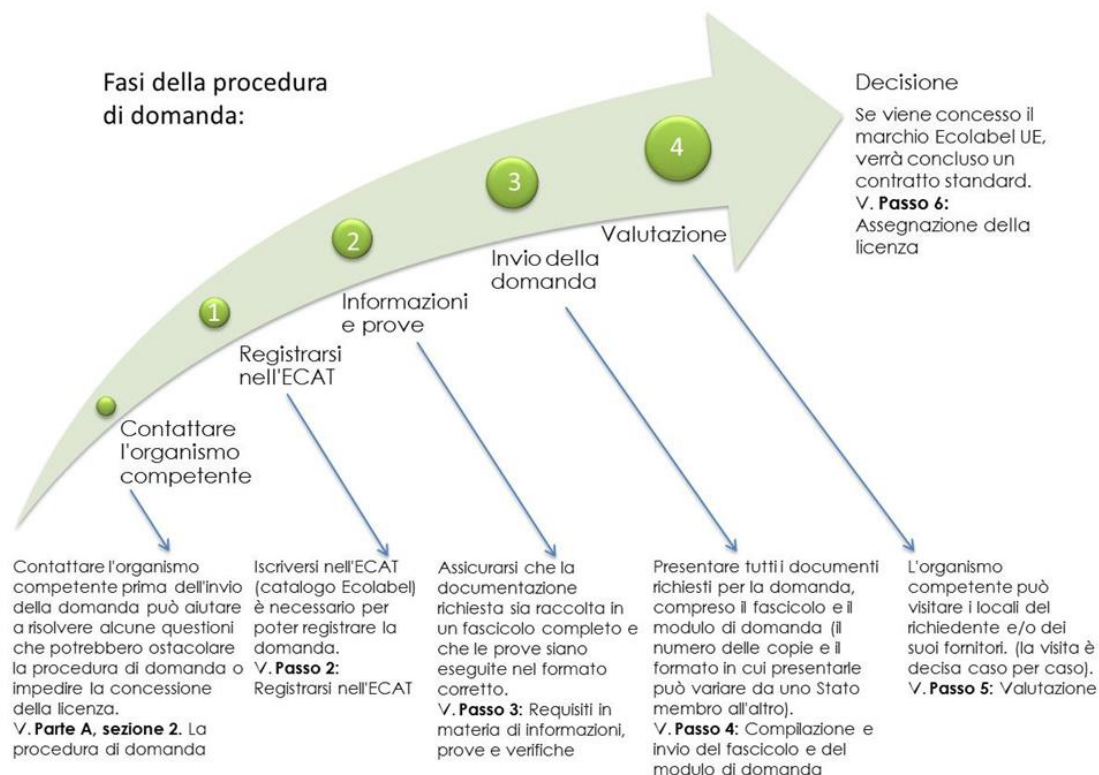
Fasi della procedura di domanda:

Decisione

Se viene concesso il marchio Ecolabel UE, verrà concluso un contratto standard.
V. **Passo 6:** Assegnazione della licenza

4

3

2

1

Valutazione

Invio della domanda

Informazioni e prove

Registrarsi nell'ECAT

Contattare l'organismo competente

Contattare l'organismo competente prima dell'invio della domanda può aiutare a risolvere alcune questioni che potrebbero ostacolare la procedura di domanda o impedire la concessione della licenza.
V. **Parte A, sezione 2.** La procedura di domanda

Iscriversi nell'ECAT (catalogo Ecolabel) è necessario per poter registrare la domanda.
V. **Passo 2:** Registrarsi nell'ECAT

Assicurarsi che la documentazione richiesta sia raccolta in un fascicolo completo e che le prove siano eseguite nel formato corretto.
V. **Passo 3:** Requisiti in materia di informazioni, prove e verifiche

Presentare tutti i documenti richiesti per la domanda, compreso il fascicolo e il modulo di domanda (il numero delle copie e il formato in cui presentarle può variare da uno Stato membro all'altro).
V. **Passo 4:** Compilazione e invio del fascicolo e del modulo di domanda

L'organismo competente può visitare i locali del richiedente e/o dei suoi fornitori. (la visita è decisa caso per caso).
V. **Passo 5:** Valutazione